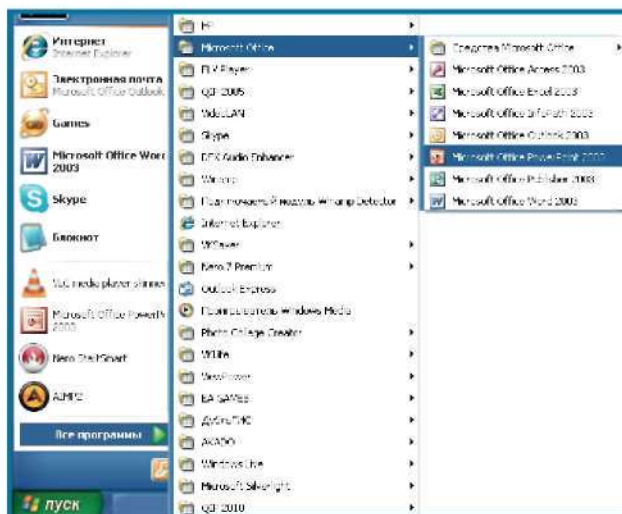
Интернет
Internet Explorer
Электронная почта
Microsoft Office Outlook
Games
Microsoft Office Word 2003
Skype
Блокнот
VLC media player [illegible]
Microsoft Office PowerPoint 2003
Nero StartSmart
AIMP2
Все программы
пуск

HP
Microsoft Office
FLV Player
QIP 2005
VideoLAN
Skype
DFX Audio Enhancer
Winamp
Поиск и удаление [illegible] Winamp Detector
Internet Explorer
WPlayer
Nero 7 Premium
Outlook Express
Проигрыватель Windows Media
Photo Collage Creator
Wlife
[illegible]
EA GAMES
Добрый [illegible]
AKADO
Windows Live
Microsoft Silverlight
QIP 2010

Средства Microsoft Office
Microsoft Office Access 2003
Microsoft Office Excel 2003
Microsoft Office InfoPath 2003
Microsoft Office Outlook 2003
Microsoft Office PowerPoint 2003
Microsoft Office Publisher 2003
Microsoft Office Word 2003